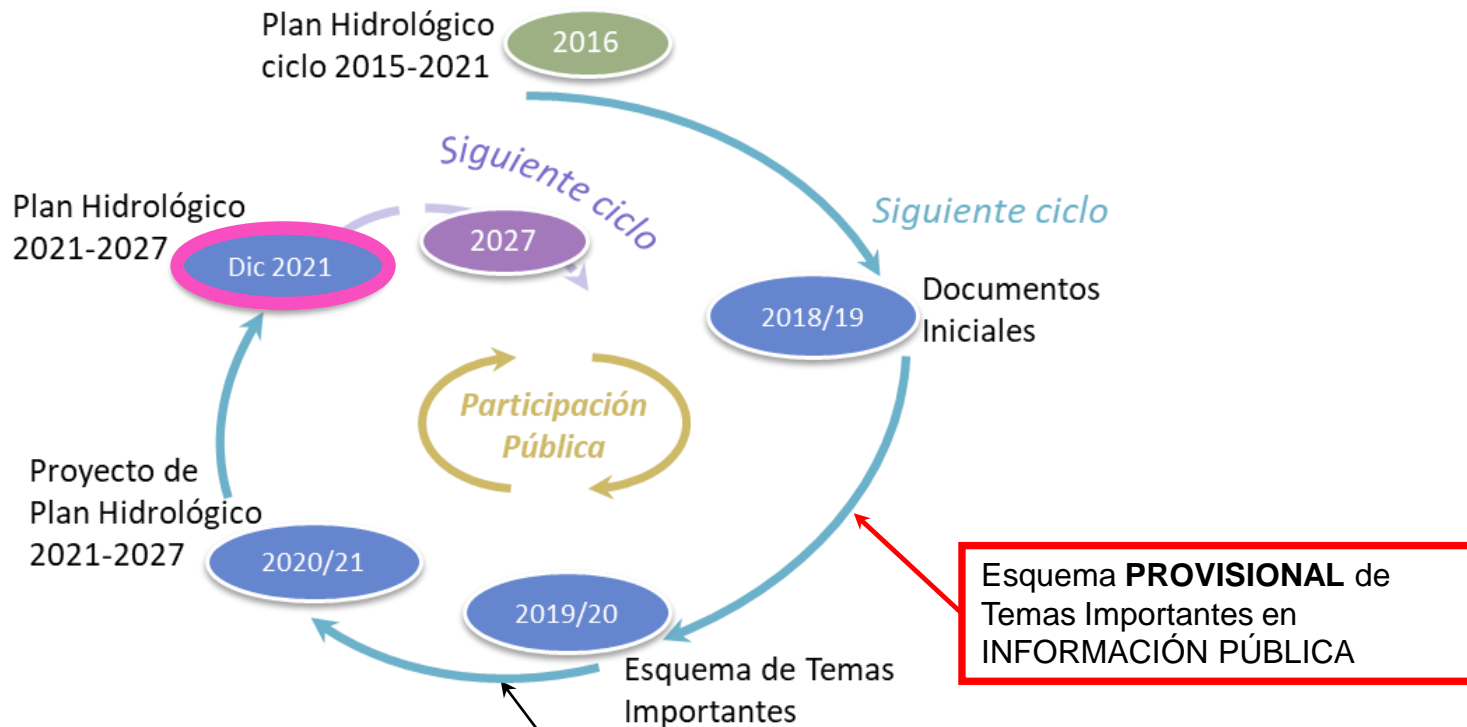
Plan Hidrológico ciclo 2015-2021

2016

Siguiente ciclo

Siguiente ciclo

Plan Hidrológico 2021-2027

Dic 2021

2027

2018/19

Documentos Iniciales

Participación Pública

Proyecto de Plan Hidrológico 2021-2027

2020/21

2019/20

Esquema **PROVISIONAL** de Temas Importantes en INFORMACIÓN PÚBLICA

Esquema de Temas Importantes